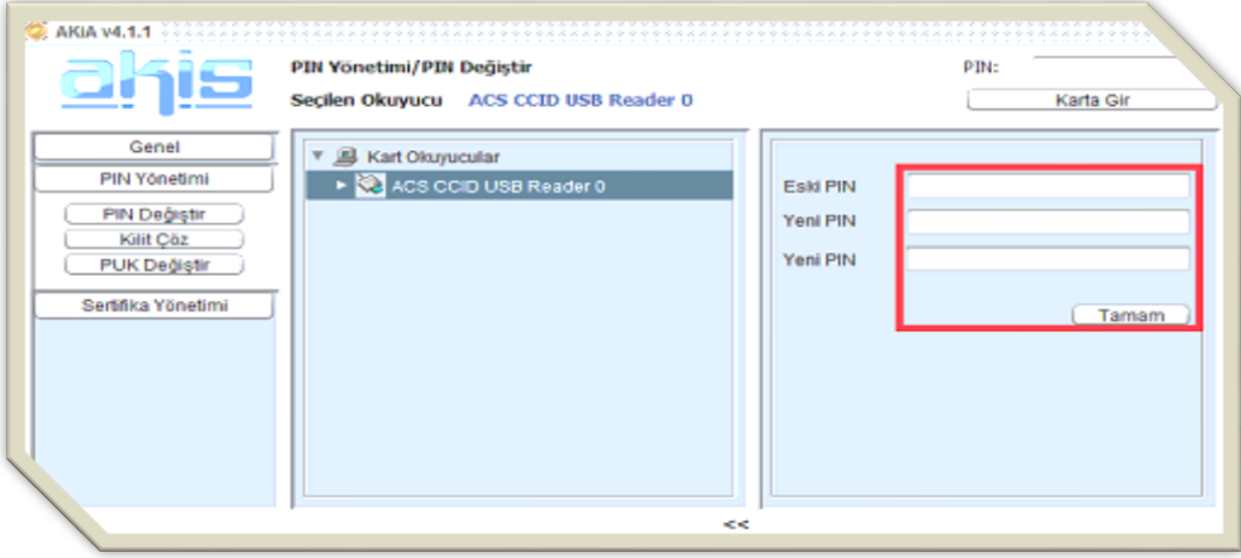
AKIA v4.1.1

akis

PIN Yönetimi/PIN Değiştir

Seçilen Okuyucu ACS CCID USB Reader 0

PIN:

Karta Gir

Genel

PIN Yönetimi

PIN Değiştir

Kilit Çöz

PUK Değiştir

Sertifika Yönetimi

Kart Okuyucular

ACS CCID USB Reader 0

Eski PIN

Yeni PIN

Yeni PIN

Tamam

<<